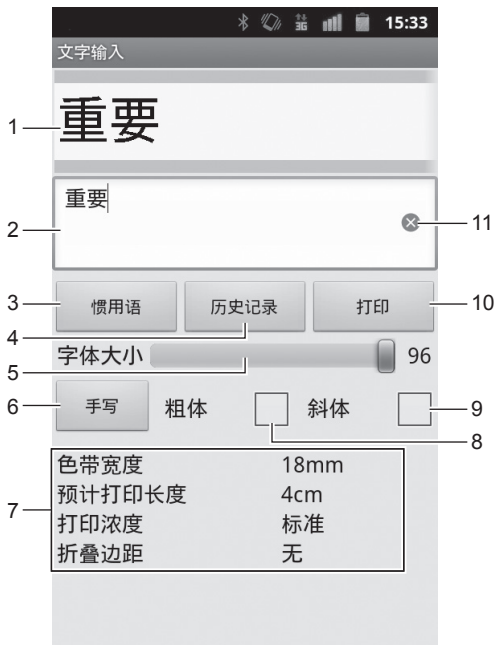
15:33

文字输入

1 重要

2 重要

11

3 惯用语

历史记录

打印 10

4

字体大小 96

5

6 手写 粗体 斜体 9

8

7

| 色带宽度 | 18mm |
|---|---|
| 预计打印长度 | 4cm |
| 打印浓度 | 标准 |
| 折叠边距 | 无 |